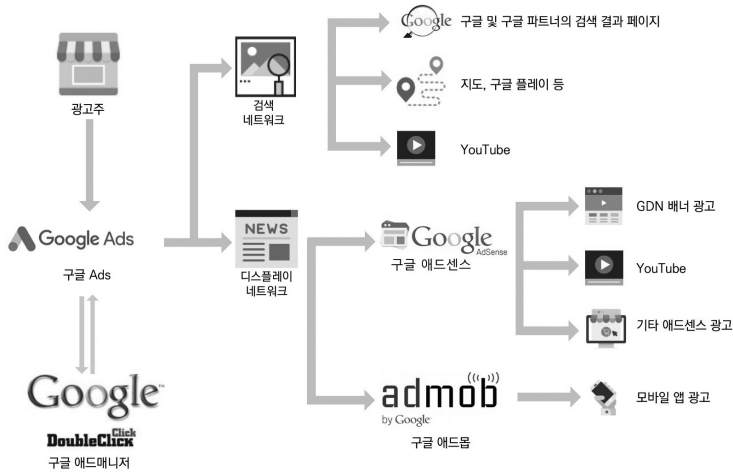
광고주

Google Ads

구글 Ads

Google
DoubleClick
구글 애드매니저

검색
네트워크

Google 구글 및 구글 파트너의 검색 결과 페이지

지도, 구글 플레이 등

YouTube

NEWS
디스플레이
네트워크

Google AdSense
구글 애드센스

GDN 배너 광고

YouTube

기타 애드센스 광고

admob by Google
구글 애드몹

모바일 앱 광고